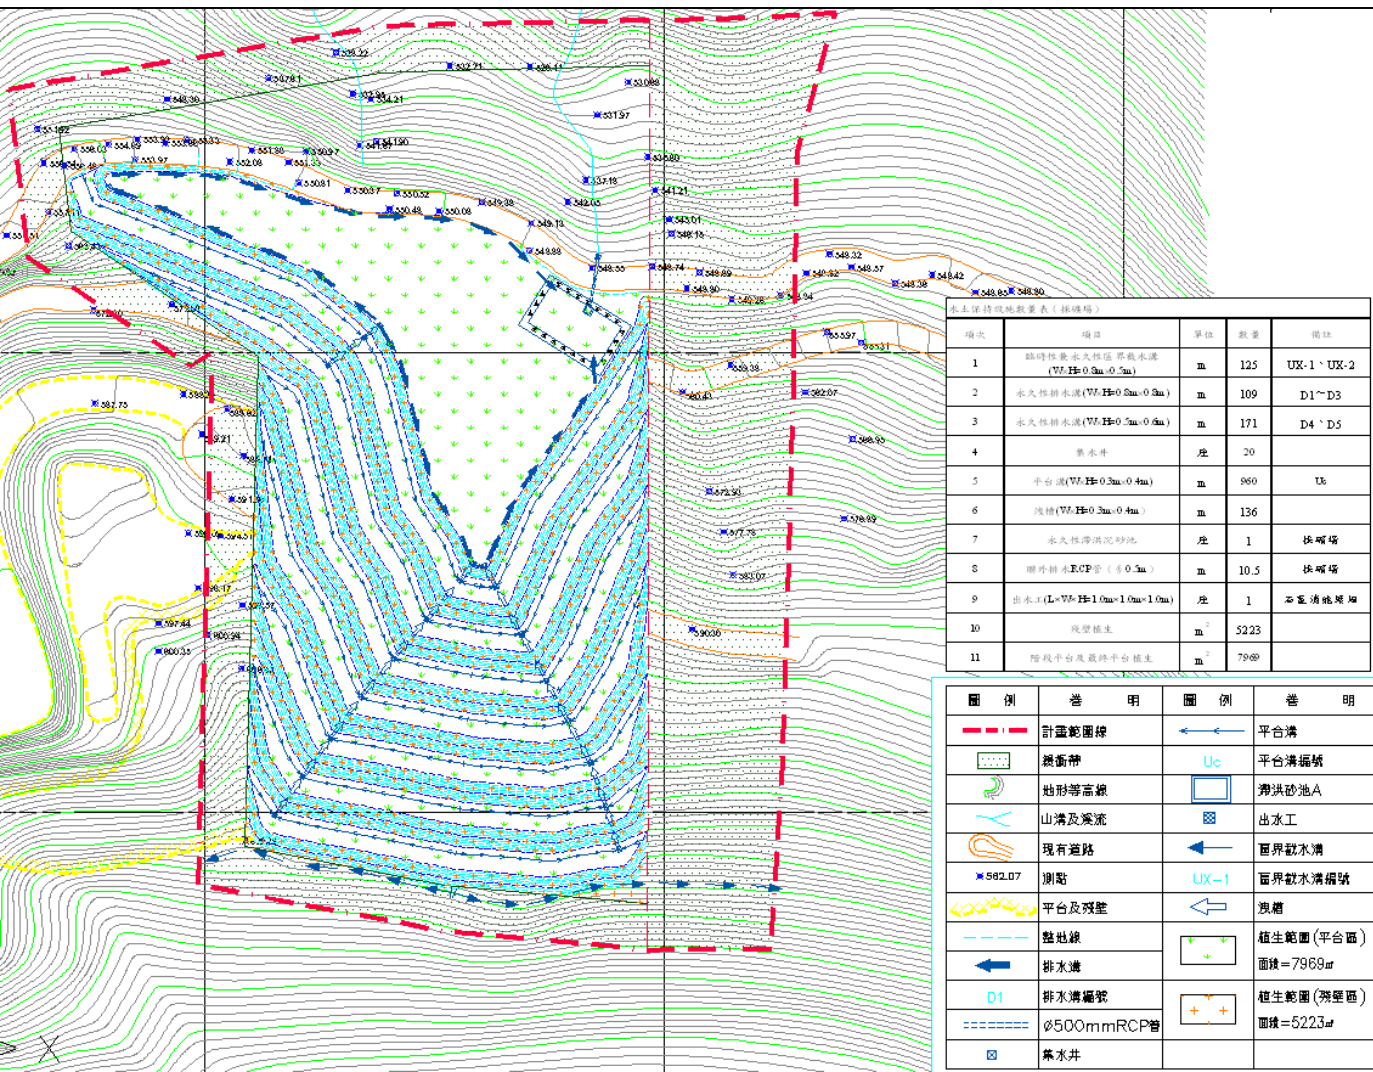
水土保持設施數量表（採礦場）

| 項次 | 項目 | 單位 | 數量 | 備註 |
|---|---|---|---|---|
| 1 | 臨時性兼永久性區界截水溝(W×H=0.8m×0.8m) | m | 125 | UX-1、UX-2 |
| 2 | 永久性排水溝(W×H=0.8m×0.8m) | m | 109 | D1~D3 |
| 3 | 永久性排水溝(W×H=0.5m×0.6m) | m | 171 | D4、D5 |
| 4 | 集水井 | 座 | 20 | |
| 5 | 平台溝(W×H=0.3m×0.4m) | m | 960 | Uc |
| 6 | 洩槽(W×H=0.3m×0.4m) | m | 136 | |
| 7 | 永久性滯洪沉砂池 | 座 | 1 | 採礦場 |
| 8 | 聯外排水RCP管（φ0.5m） | m | 10.5 | 採礦場 |
| 9 | 出水工(L×W×H=1.0m×1.0m×1.0m) | 座 | 1 | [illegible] |
| 10 | 殘壁植生 | m² | 5223 | |
| 11 | 階段平台及最終平台植生 | m² | 7969 | |

| 圖例 | 說明 | 圖例 | 說明 |
|---|---|---|---|
| | 計畫範圍線 | | 平台溝 |
| | 緩衝帶 | Uc | 平台溝編號 |
| | 地形等高線 | | 滯洪砂池A |
| | 山溝及溪流 | | 出水工 |
| | 現有道路 | | 區界截水溝 |
| 562.07 | 測點 | UX-1 | 區界截水溝編號 |
| | 平台及殘壁 | | 洩槽 |
| | 整地線 | | 植生範圍（平台區） 面積=7969㎡ |
| | 排水溝 | | |
| D1 | 排水溝編號 | | 植生範圍（殘壁區） 面積=5223㎡ |
| | ø500mmRCP管 | | |
| | 集水井 | | |

539.22 537.81 532.71 526.41 548.30 533.89 534.21 531.97 554.69 551.90 552.08 550.81 553.07 550.52 550.48 550.08 549.38 549.13 549.89 548.55 548.74 548.89 548.90 548.32 548.57 548.38 549.42 548.80 537.18 542.05 541.21 543.01 549.15 562.07 572.90 577.78 583.07 578.89 590.36 589.95 597.75 597.44 600.33 591.14 559.38 560.43